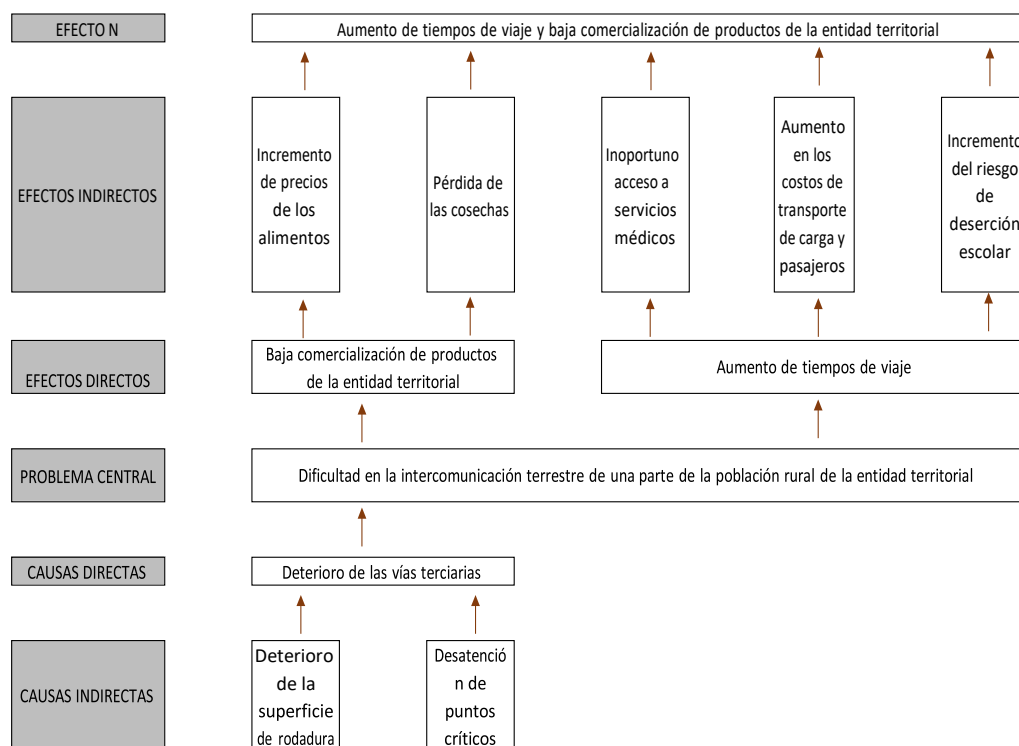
EFECTO N

Aumento de tiempos de viaje y baja comercialización de productos de la entidad territorial

EFECTOS INDIRECTOS

Incremento de precios de los alimentos

Pérdida de las cosechas

Inoportuno acceso a servicios médicos

Aumento en los costos de transporte de carga y pasajeros

Incremento del riesgo de deserción escolar

EFECTOS DIRECTOS

Baja comercialización de productos de la entidad territorial

Aumento de tiempos de viaje

PROBLEMA CENTRAL

Dificultad en la intercomunicación terrestre de una parte de la población rural de la entidad territorial

CAUSAS DIRECTAS

Deterioro de las vías terciarias

CAUSAS INDIRECTAS

Deterioro de la superficie de rodadura

Desatención de puntos críticos